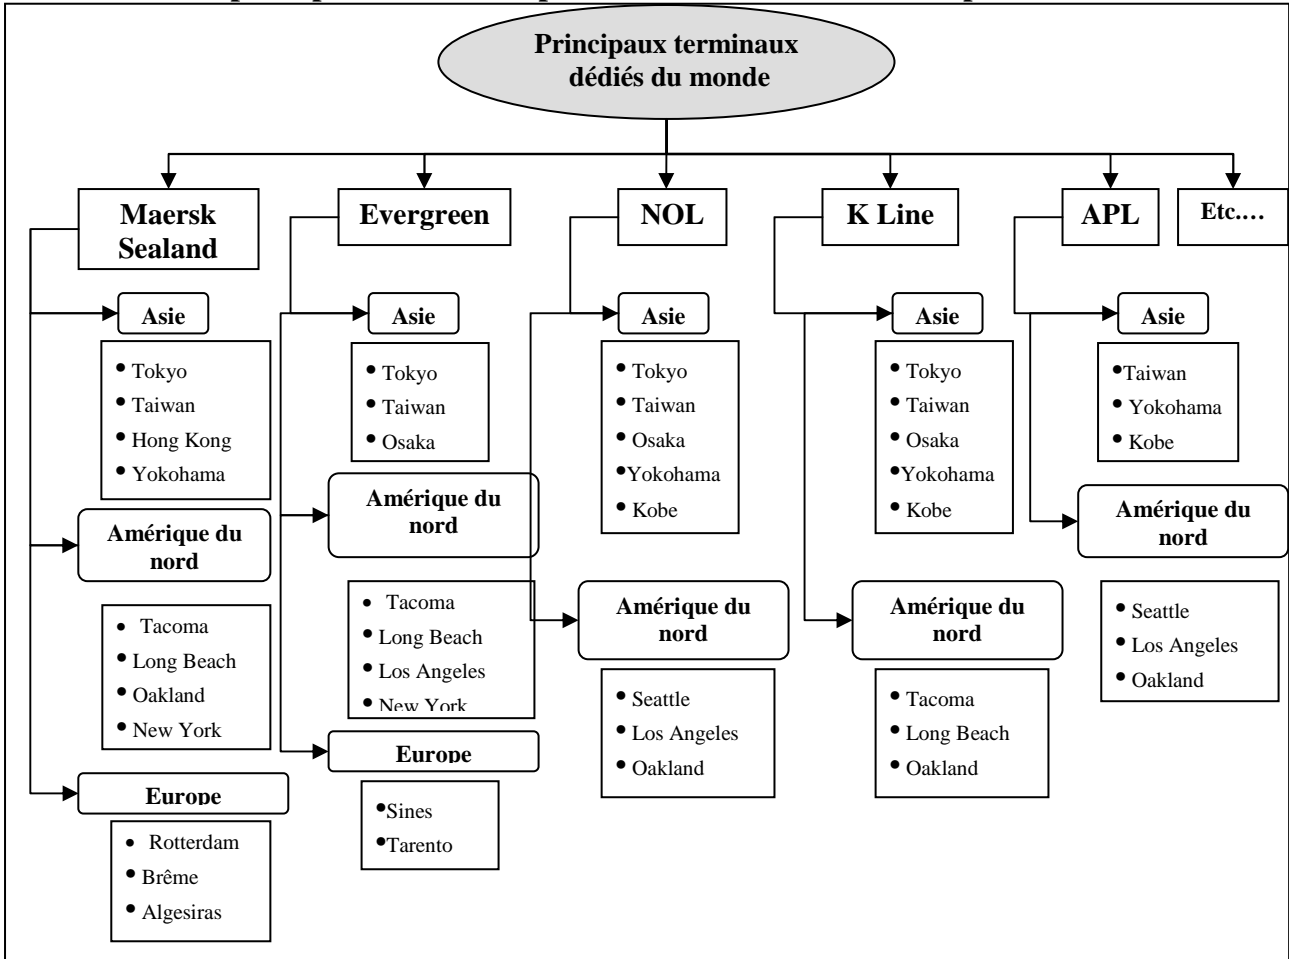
Principaux terminaux dédiés du monde

Maersk Sealand

Asie
- Tokyo
- Taiwan
- Hong Kong
- Yokohama

Amérique du nord
- Tacoma
- Long Beach
- Oakland
- New York

Europe
- Rotterdam
- Brême
- Algesiras

Evergreen

Asie
- Tokyo
- Taiwan
- Osaka

Amérique du nord
- Tacoma
- Long Beach
- Los Angeles
- New York

Europe
- Sines
- Tarento

NOL

Asie
- Tokyo
- Taiwan
- Osaka
- Yokohama
- Kobe

Amérique du nord
- Seattle
- Los Angeles
- Oakland

K Line

Asie
- Tokyo
- Taiwan
- Osaka
- Yokohama
- Kobe

Amérique du nord
- Tacoma
- Long Beach
- Oakland

APL

Asie
- Taiwan
- Yokohama
- Kobe

Amérique du nord
- Seattle
- Los Angeles
- Oakland

Etc.…